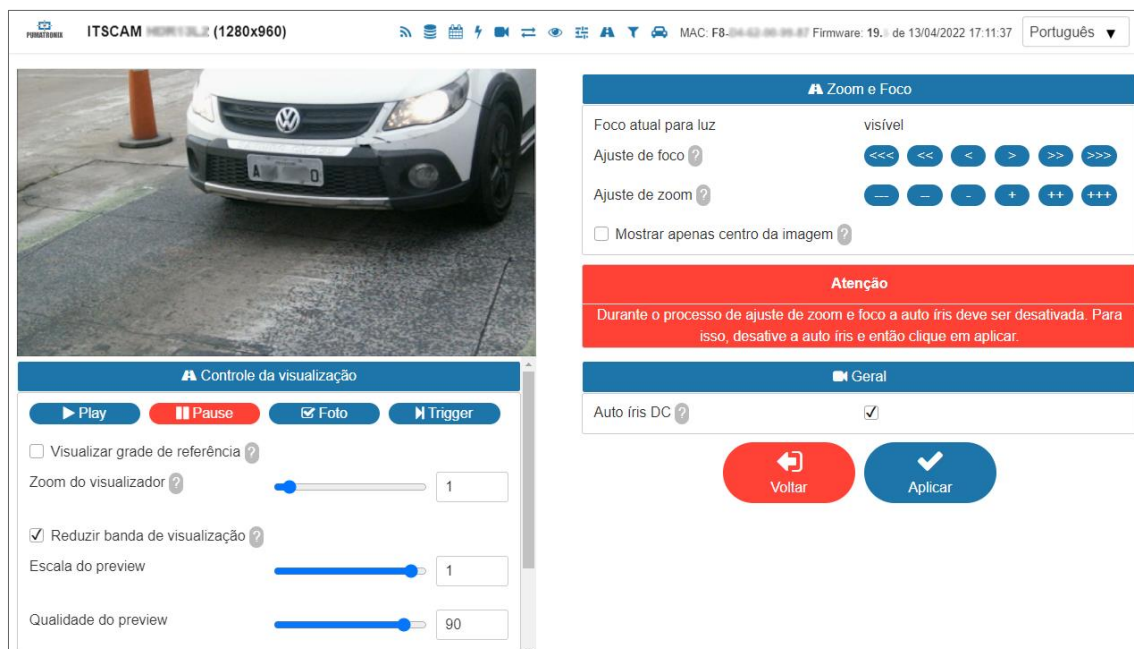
PUMATRONIX ITSCAM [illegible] (1280x960) MAC: F8-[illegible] Firmware: 19.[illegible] de 13/04/2022 17:11:37 Português

A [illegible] D

Zoom e Foco

Foco atual para luz visível

Ajuste de foco ? <<< << < > >> >>>

Ajuste de zoom ? — — - + ++ +++

Mostrar apenas centro da imagem ?

Atenção

Durante o processo de ajuste de zoom e foco a auto íris deve ser desativada. Para isso, desative a auto íris e então clique em aplicar.

Geral

Auto íris DC ? ✓

Voltar

Aplicar

Controle da visualização

Play Pause Foto Trigger

Visualizar grade de referência ?

Zoom do visualizador ? 1

✓ Reduzir banda de visualização ?

Escala do preview 1

Qualidade do preview 90